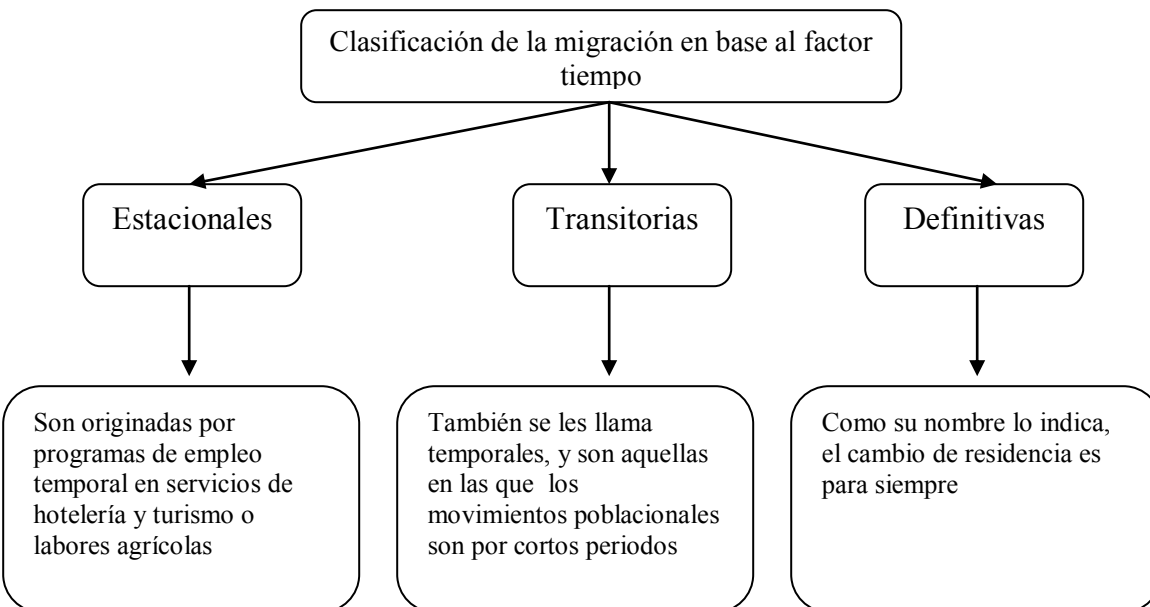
Clasificación de la migración en base al factor tiempo

Estacionales

Transitorias

Definitivas

Son originadas por programas de empleo temporal en servicios de hotelería y turismo o labores agrícolas

También se les llama temporales, y son aquellas en las que los movimientos poblacionales son por cortos periodos

Como su nombre lo indica, el cambio de residencia es para siempre